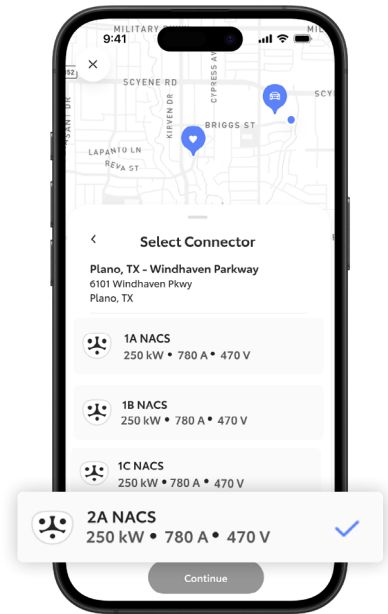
9:41

×

152

SCYENE RD

CYPRESS AVE

SCY

KIRVEN DR

BRIGGS ST

SANT DR

LAPANTO LN

REVA ST

‹

Select Connector

Plano, TX - Windhaven Parkway

6101 Windhaven Pkwy
Plano, TX

1A NACS
250 kW • 780 A • 470 V

1B NACS
250 kW • 780 A • 470 V

1C NACS
250 kW • 780 A • 470 V

2A NACS
250 kW • 780 A • 470 V

Continue